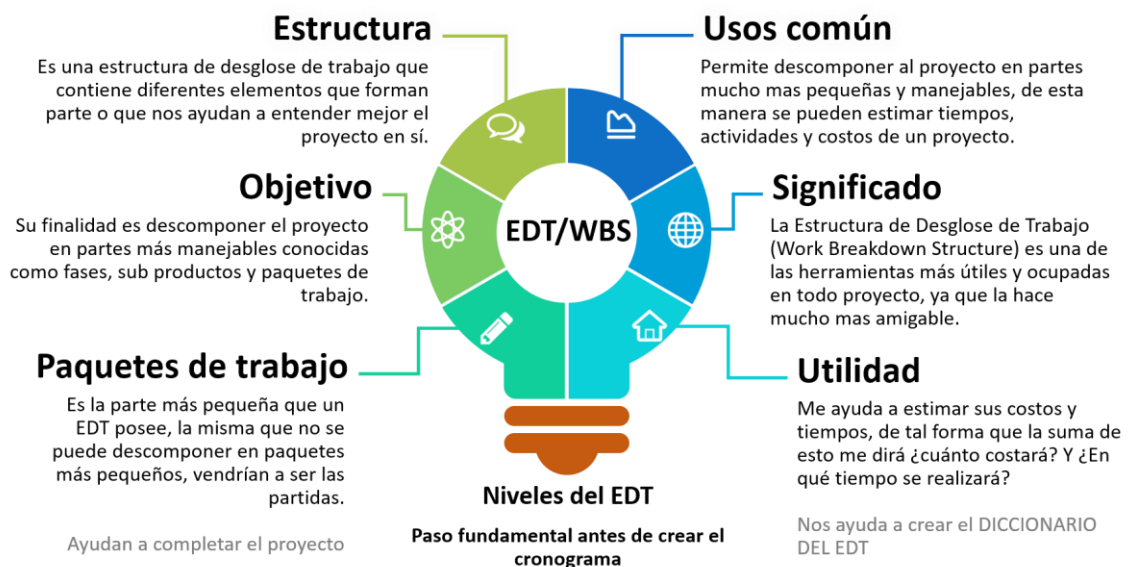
Estructura

Es una estructura de desglose de trabajo que contiene diferentes elementos que forman parte o que nos ayudan a entender mejor el proyecto en sí.

Usos común

Permite descomponer al proyecto en partes mucho mas pequeñas y manejables, de esta manera se pueden estimar tiempos, actividades y costos de un proyecto.

Objetivo

Su finalidad es descomponer el proyecto en partes más manejables conocidas como fases, sub productos y paquetes de trabajo.

EDT/WBS

Significado

La Estructura de Desglose de Trabajo (Work Breakdown Structure) es una de las herramientas más útiles y ocupadas en todo proyecto, ya que la hace mucho mas amigable.

Paquetes de trabajo

Es la parte más pequeña que un EDT posee, la misma que no se puede descomponer en paquetes más pequeños, vendrían a ser las partidas.

Utilidad

Me ayuda a estimar sus costos y tiempos, de tal forma que la suma de esto me dirá ¿cuánto costará? Y ¿En qué tiempo se realizará?

Niveles del EDT

Paso fundamental antes de crear el cronograma

Ayudan a completar el proyecto

Nos ayuda a crear el DICCIONARIO DEL EDT